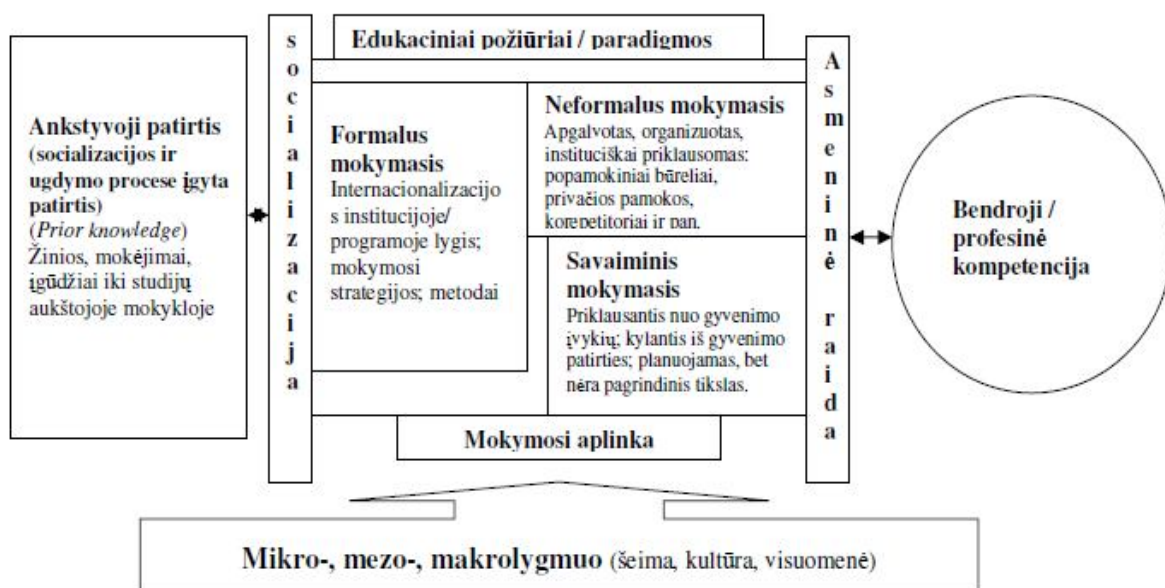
Ankstyvoji patirtis (socializacijos ir ugdymo procese įgyta patirtis) (*Prior knowledge*) Žinios, mokėjimai, įgūdžiai iki studijų aukštojoje mokykloje

s o c i a l i z a c i j a

Edukaciniai požiūriai / paradigmos

Formalus mokymasis
Internacionalizacijos institucijoje/ programoje lygis; mokymosi strategijos; metodai

Neformalus mokymasis
Apgalvotas, organizuotas, instituciškai priklausomas: popamokiniai būreliai, privačios pamokos, korepetitoriai ir pan.

Savaiminis mokymasis
Priklausantis nuo gyvenimo įvykių; kylantis iš gyvenimo patirties; planuojamas, bet nėra pagrindinis tikslas.

Mokymosi aplinka

A s m e n i n ė r a i d a

Bendroji / profesinė kompetencija

Mikro-, mezo-, makrolygmuo (šeima, kultūra, visuomenė)